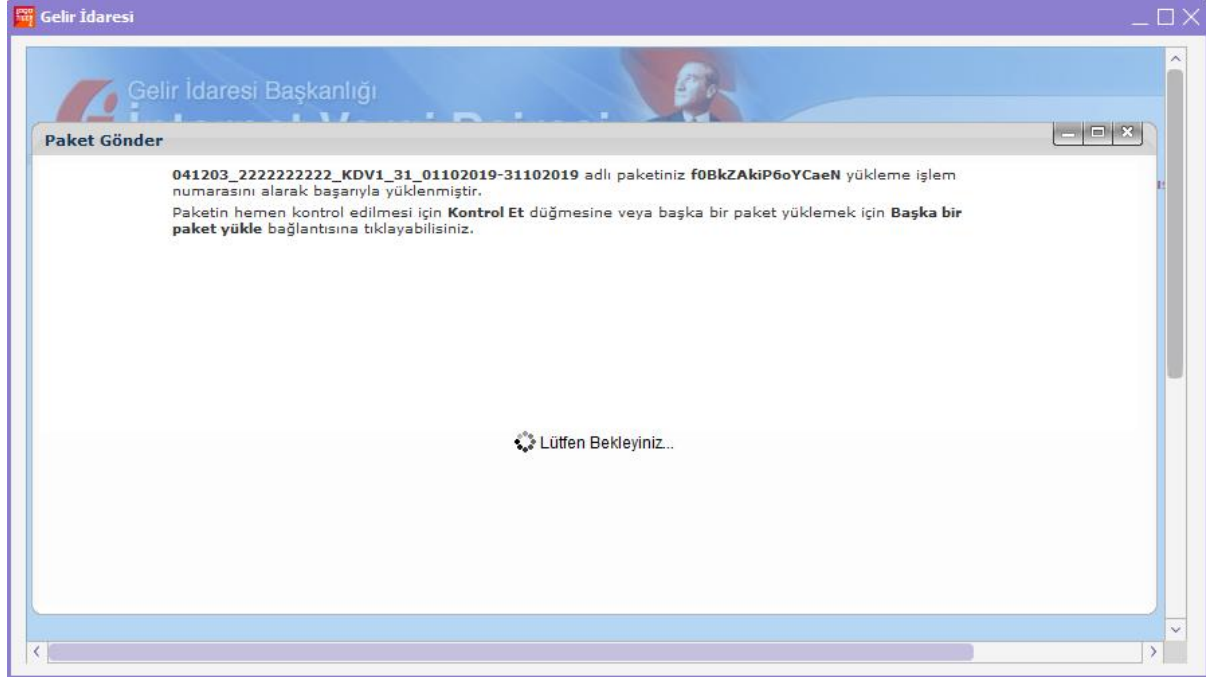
Gelir İdaresi

Gelir İdaresi Başkanlığı

Paket Gönder

041203_2222222222_KDV1_31_01102019-31102019 adlı paketiniz f0BkZAkiP6oYCaeN yükleme işlem numarasını alarak başarıyla yüklenmiştir.

Paketin hemen kontrol edilmesi için Kontrol Et düğmesine veya başka bir paket yüklemek için Başka bir paket yükle bağlantısına tıklayabilisiniz.

Lütfen Bekleyiniz...